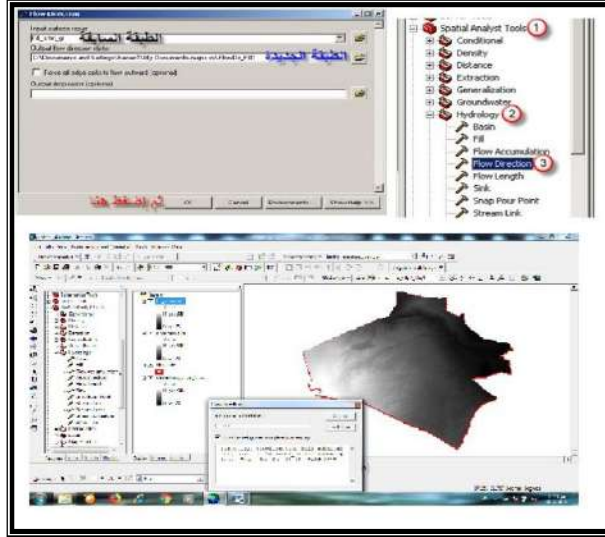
Flow Direction

Input surface raster

الطبقة السابقة

Output flow direction raster

الطبقة الجديدة

Force all edge cells to flow outward (optional)

Output drop raster (optional)

ثم اضغط هنا

OK Cancel Environments... Show Help >>

Spatial Analyst Tools 1
Conditional
Density
Distance
Extraction
Generalization
Groundwater
Hydrology 2
Basin
Fill
Flow Accumulation
Flow Direction 3
Flow Length
Sink
Snap Pour Point
Stream Link